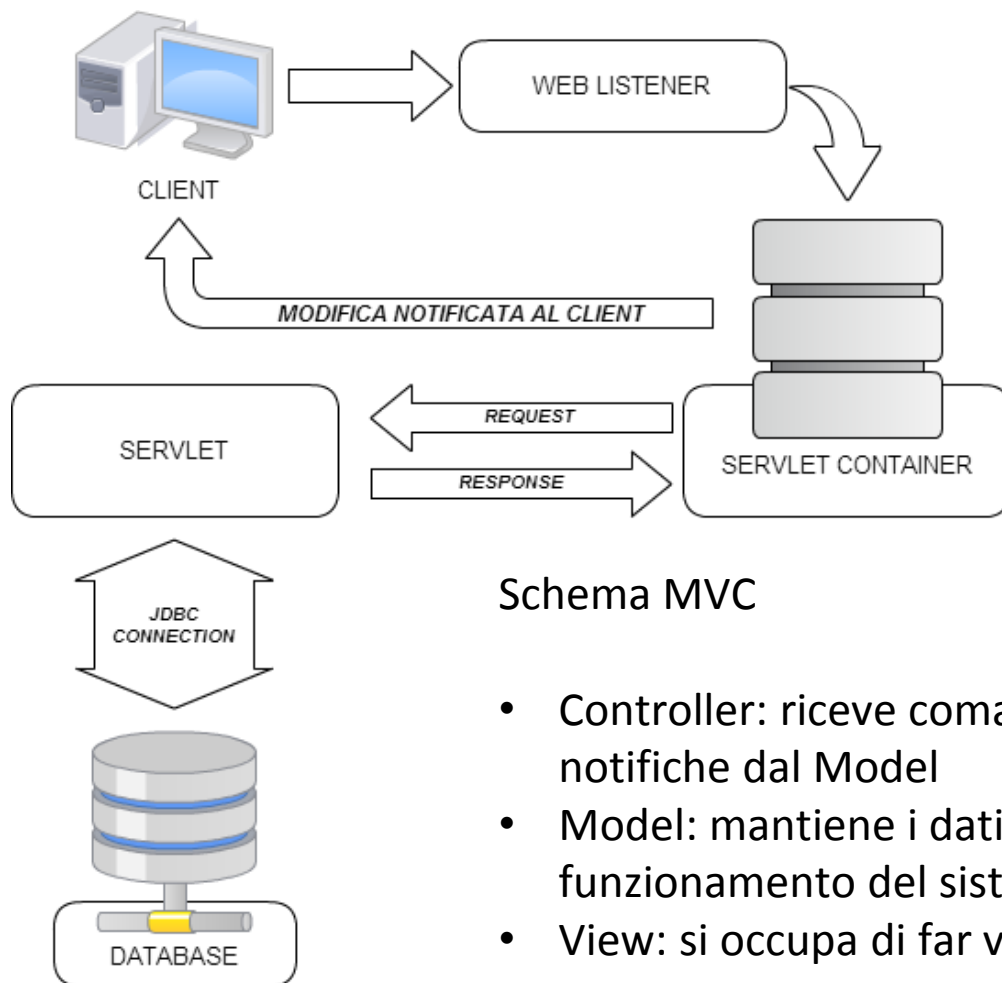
WEB LISTENER

CLIENT

MODIFICA NOTIFICATA AL CLIENT

SERVLET

REQUEST

RESPONSE

SERVLET CONTAINER

JDBC CONNECTION

DATABASE

Schema MVC

- Controller: riceve coma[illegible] notifiche dal Model
- Model: mantiene i dati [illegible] funzionamento del sist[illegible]
- View: si occupa di far v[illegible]